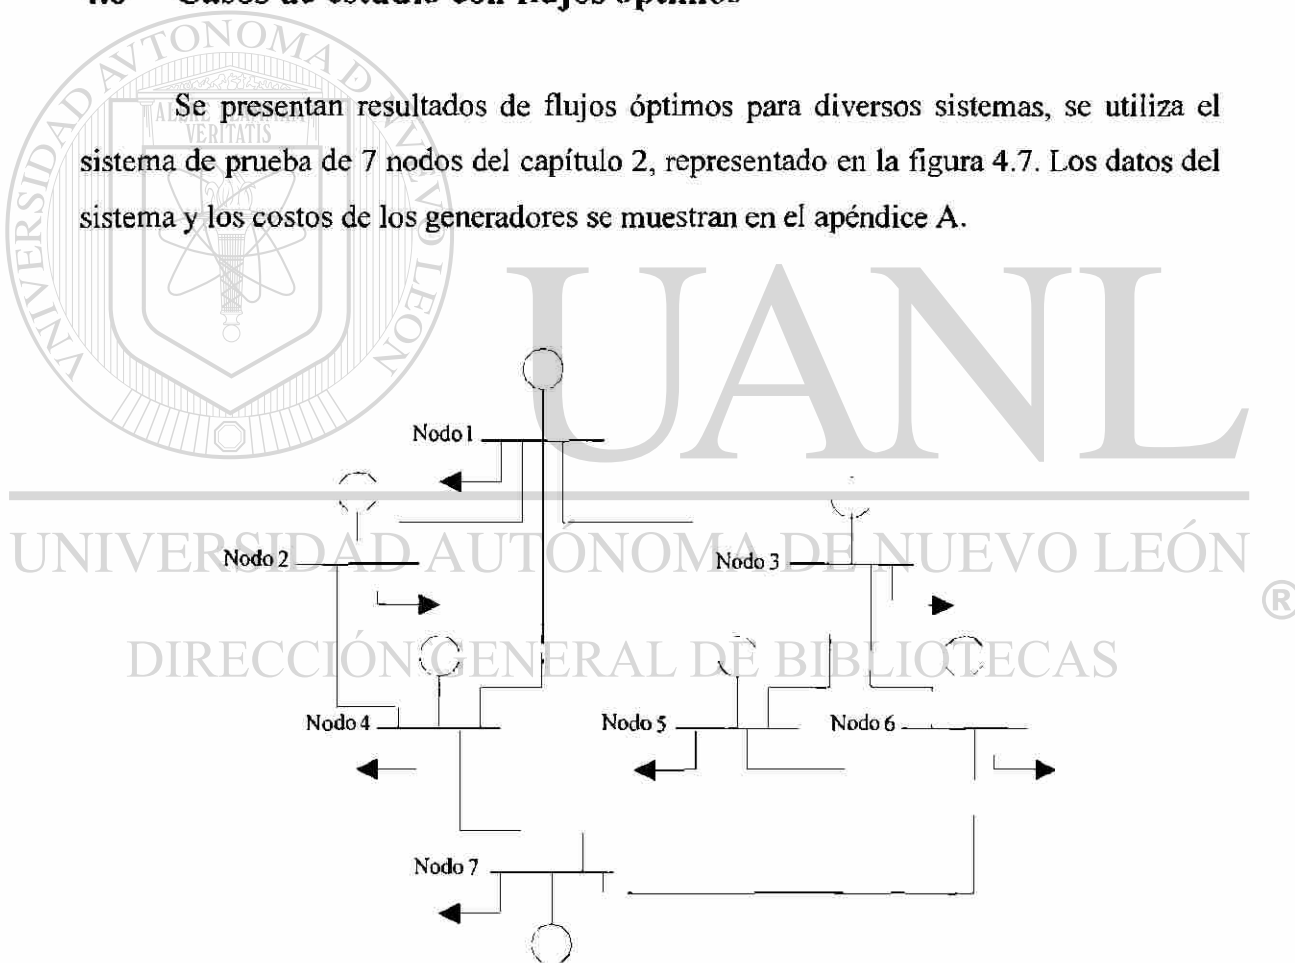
Se presentan resultados de flujos óptimos para diversos sistemas, se utiliza el sistema de prueba de 7 nodos del capítulo 2, representado en la figura 4.7. Los datos del sistema y los costos de los generadores se muestran en el apéndice A.

Nodo 1

Nodo 2

Nodo 3

Nodo 4

Nodo 5

Nodo 6

Nodo 7

UANL

UNIVERSIDAD AUTÓNOMA DE NUEVO LEÓN

DIRECCIÓN GENERAL DE BIBLIOTECAS

®

UNIVERSIDAD AUTÓNOMA DE NUEVO LEÓN

ALERE FLAMMAM VERITATIS